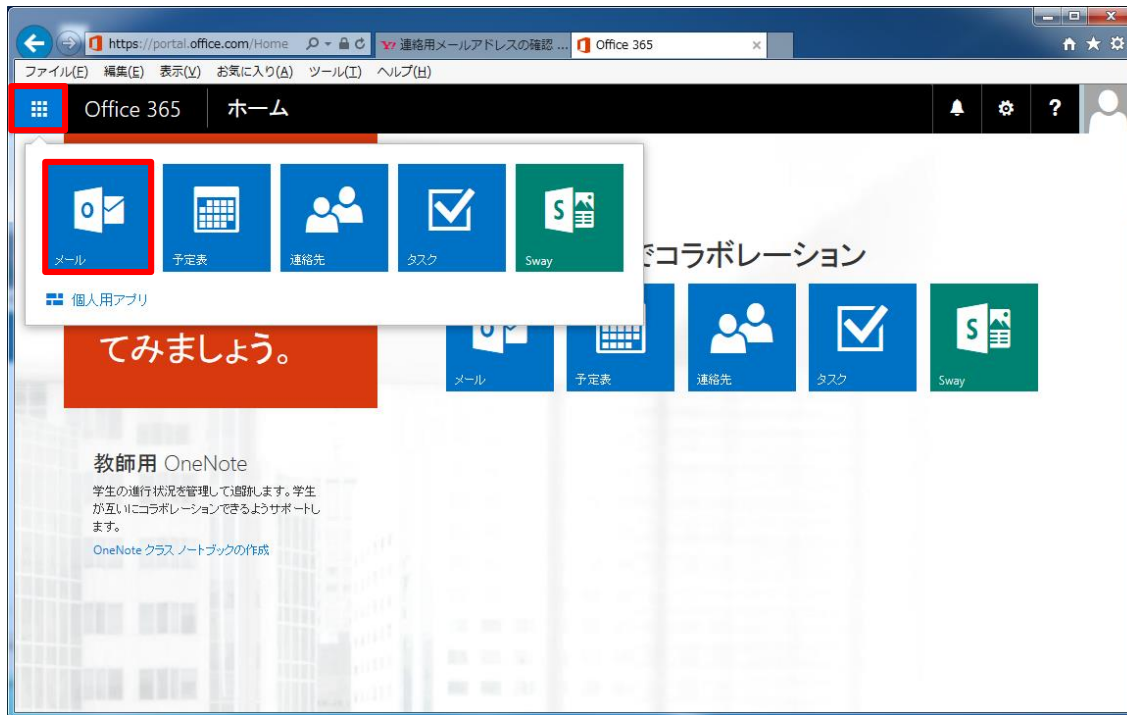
https://portal.office.com/Home

連絡用メールアドレスの確認 ...

Office 365

ファイル(F) 編集(E) 表示(V) お気に入り(A) ツール(T) ヘルプ(H)

Office 365 ホーム

メール

予定表

連絡先

タスク

Sway

個人用アプリ

でコラボレーション

てみましょう。

メール

予定表

連絡先

タスク

Sway

教師用 OneNote

学生の進行状況を管理して追跡します。学生が互いにコラボレーションできるようサポートします。

OneNote クラス ノートブックの作成